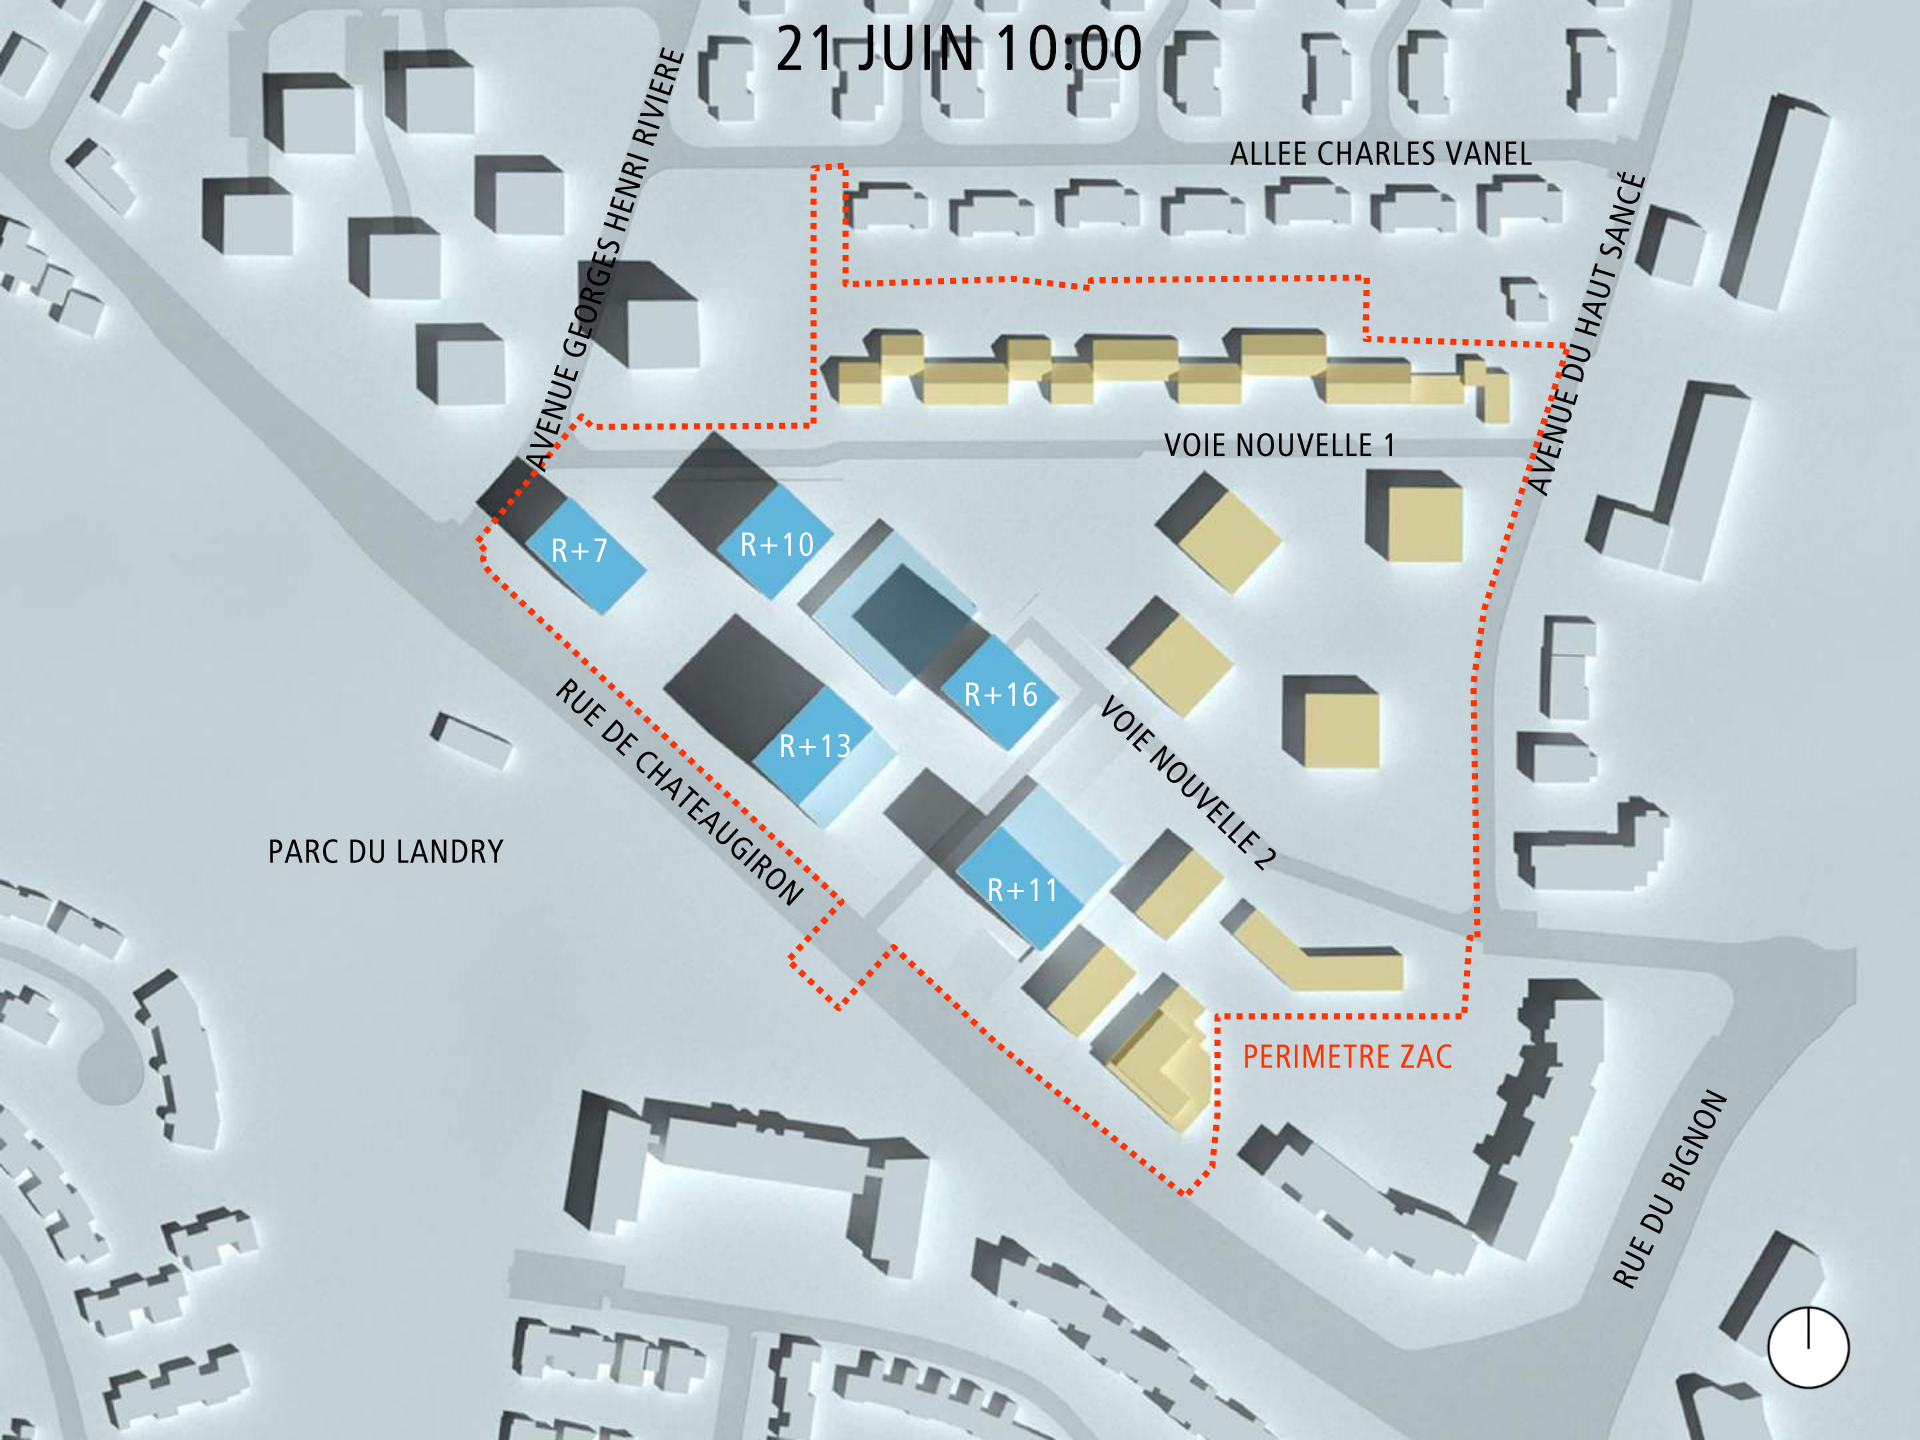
21 JUIN 10:00

AVENUE GEORGES HENRI RIVIERE

ALLEE CHARLES VANEL

AVENUE DU HAUT SANCÉ

VOIE NOUVELLE 1

R+7

R+10

R+16

R+13

R+11

VOIE NOUVELLE 2

RUE DE CHATEAUGIRON

PARC DU LANDRY

PERIMETRE ZAC

RUE DU BIGNON